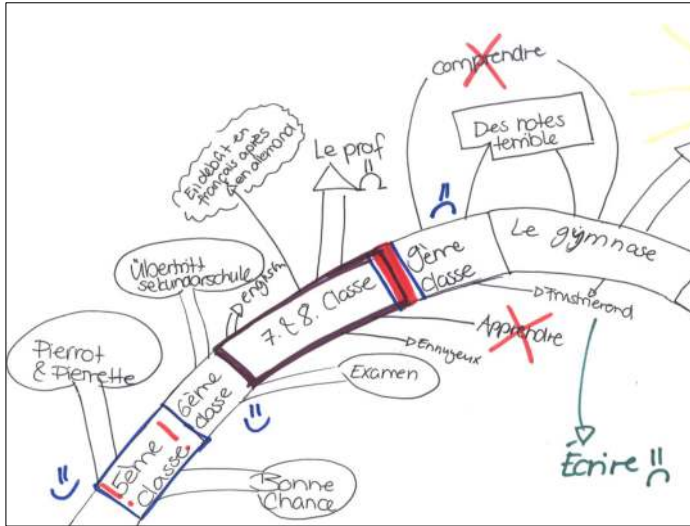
comprendre

Des notes terrible

En début en français après en allemand

Le prof

Le gymnase

9ème classe

Übertritt sekundarschule

english

7. & 8. Classe

Frustrierend

Apprendre

Ennuyeux

Pierrot & Pierrette

6ème classe

Examen

5ème classe

Bonne Chance

Écrire